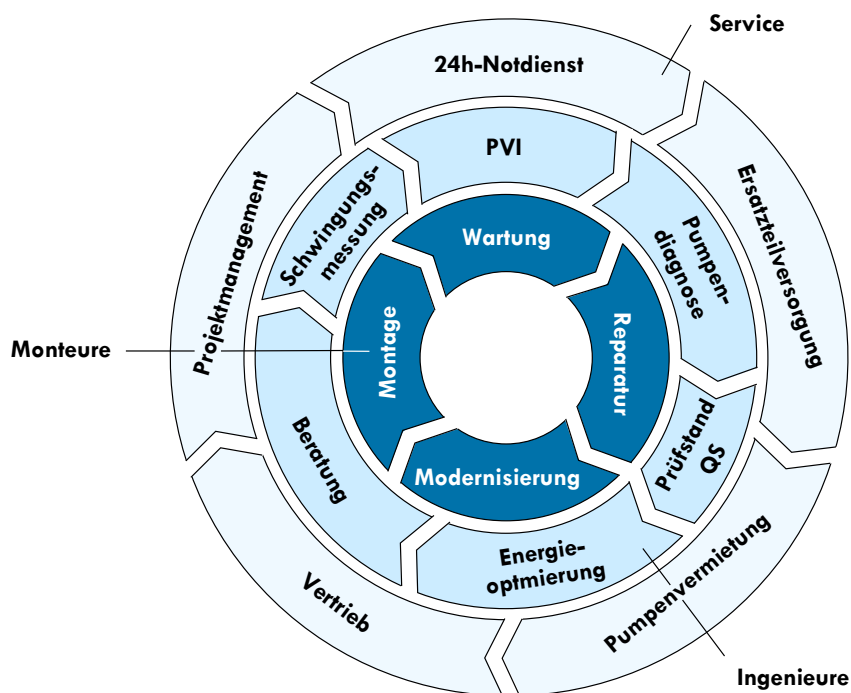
Service

24h-Notdienst

Ersatzteilversorgung

Pumpenvermietung

Vertrieb

Projektmanagement

PVI

Pumpen-diagnose

Prüfstand QS

Energie-optmierung

Beratung

Schwingungs-messung

Wartung

Reparatur

Modernisierung

Montage

Monteure

Ingenieure